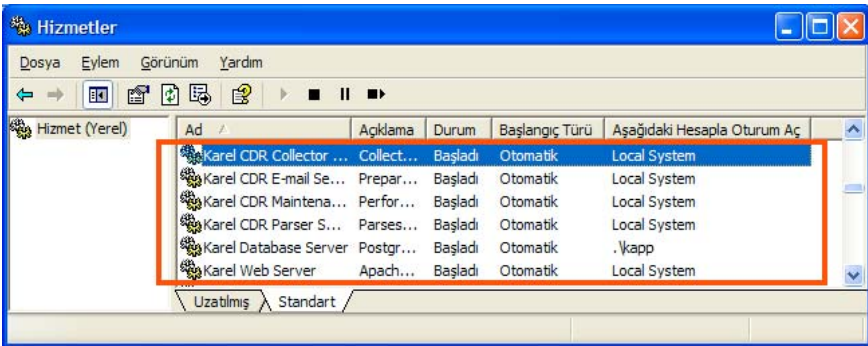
Hizmetler

Dosya Eylem Görünüm Yardım

Hizmet (Yerel)

| Ad | Açıklama | Durum | Başlangıç Türü | Aşağıdaki Hesapla Oturum Aç |
|---|---|---|---|---|
| Karel CDR Collector ... | Collect... | Başladı | Otomatik | Local System |
| Karel CDR E-mail Se... | Prepar... | Başladı | Otomatik | Local System |
| Karel CDR Maintena... | Perfor... | Başladı | Otomatik | Local System |
| Karel CDR Parser S... | Parses... | Başladı | Otomatik | Local System |
| Karel Database Server | Postgr... | Başladı | Otomatik | .\kapp |
| Karel Web Server | Apach... | Başladı | Otomatik | Local System |

Uzatılmış Standart